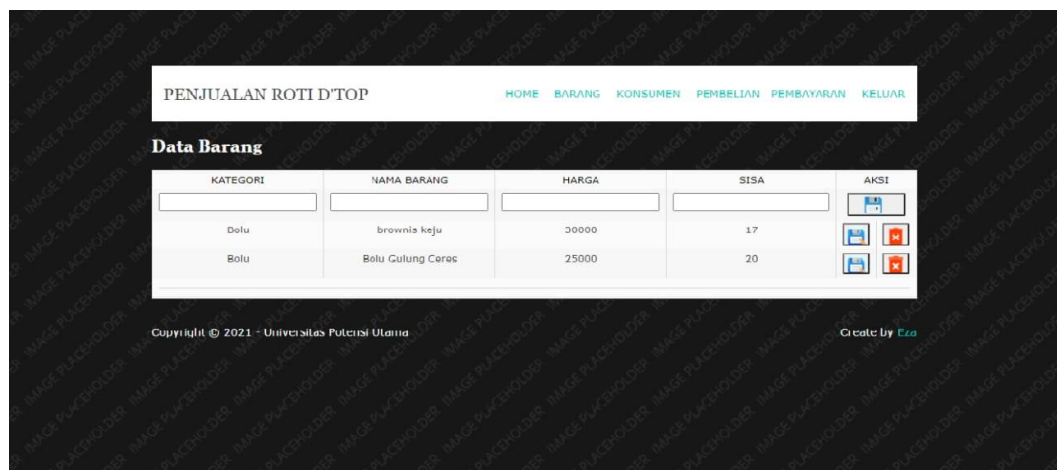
PENJUALAN ROTI D'TOP

HOME BARANG KONSUMEN PEMBELIAN PEMBAYARAN KELUAR

Data Barang

| KATEGORI | NAMA BARANG | HARGA | SISA | AKSI |
|---|---|---|---|---|
| | | | | |
| Bolu | brownis keju | 30000 | 17 | |
| Bolu | Bolu Gulung Ceres | 25000 | 20 | |

Copyright © 2021 - Universitas Potensi Utama

Create by Eza